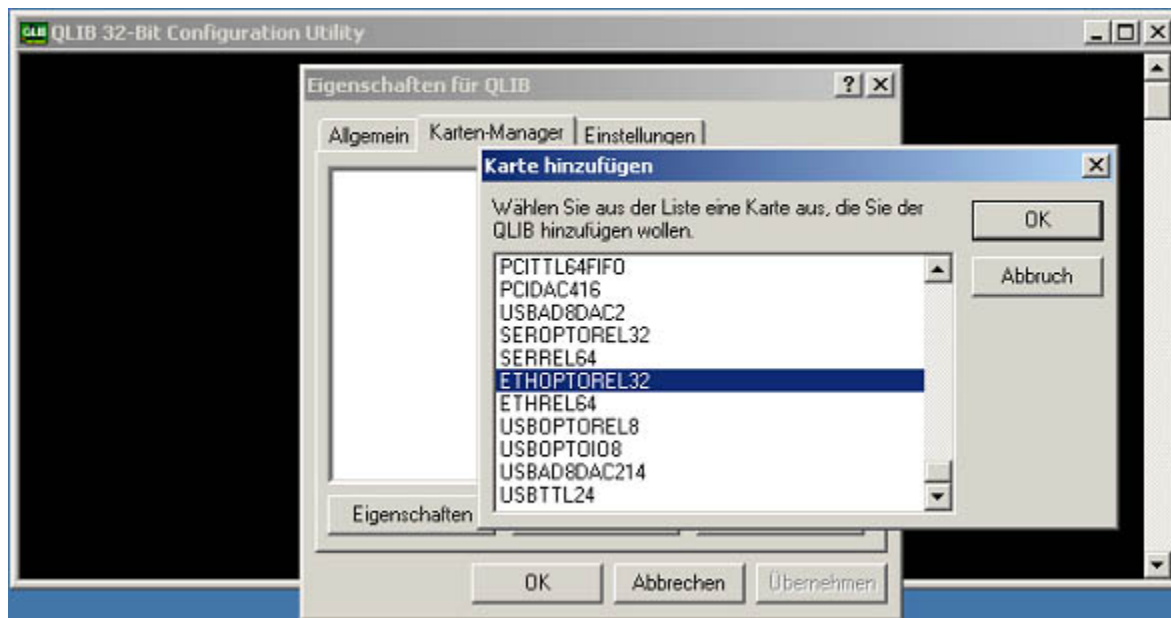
QLIB 32-Bit Configuration Utility

Eigenschaften für QLIB

?

Allgemein | Karten-Manager | Einstellungen

Karte hinzufügen

Wählen Sie aus der Liste eine Karte aus, die Sie der QLIB hinzufügen wollen.

OK

Abbruch

PCITTL64FIFO
PCIDAC416
USBAD8DAC2
SEROPTOREL32
SERREL64
ETHOPTOREL32
ETHREL64
USBOPTOREL8
USBOPTOIO8
USBAD8DAC214
USBTTL24

Eigenschaften

OK

Abbrechen

Übernehmen